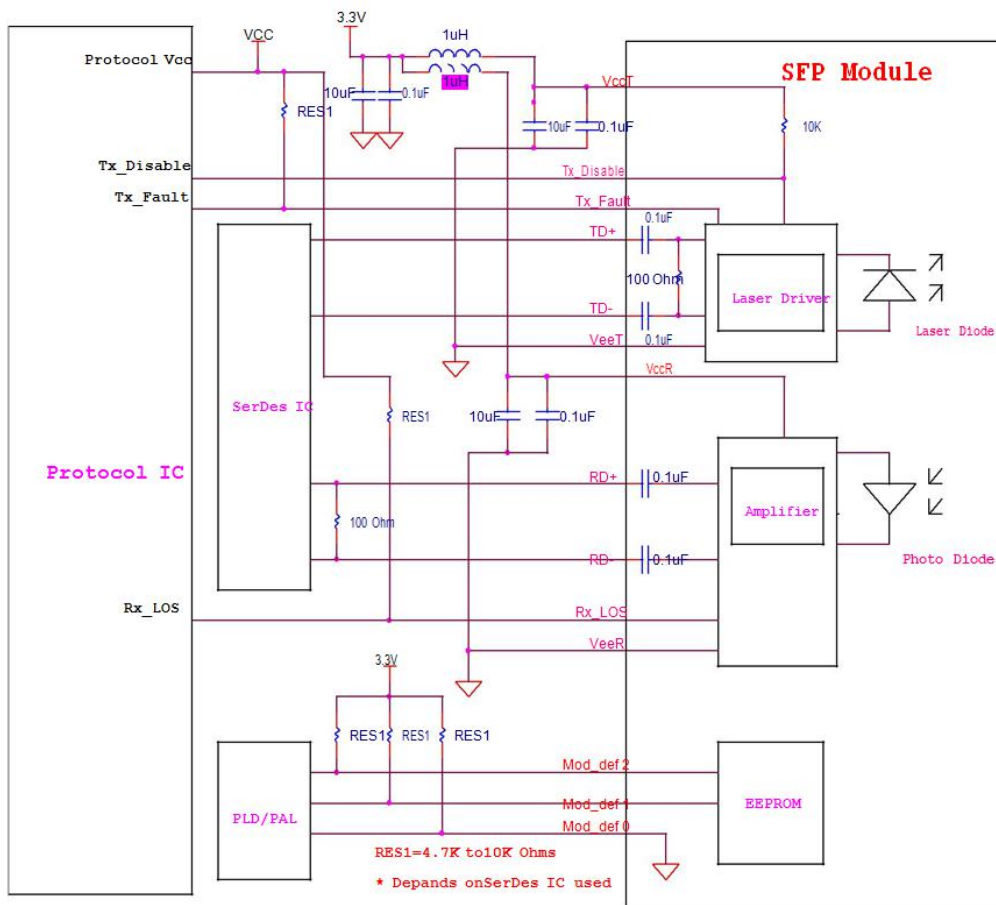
Protocol Vcc
VCC
3.3V
1uH
1uH
10uF
0.1uF
RES1
VccT
SFP Module
10uF
0.1uF
10K
Tx_Disable
Tx_Disable
Tx_Fault
Tx_Fault
0.1uF
TD+
100 Ohm
Laser Driver
TD-
0.1uF
VeeT
Laser Diode
VccR
SerDes IC
RES1
10uF
0.1uF
Protocol IC
RD+
0.1uF
Amplifier
100 Ohm
RD-
0.1uF
Photo Diode
Rx_LOS
Rx_LOS
VeeR
3.3V
RES1
RES1
RES1
Mod_def 2
Mod_def 1
EEPROM
PLD/PAL
Mod_def 0
RES1=4.7K to10K Ohms
* Depands onSerDes IC used